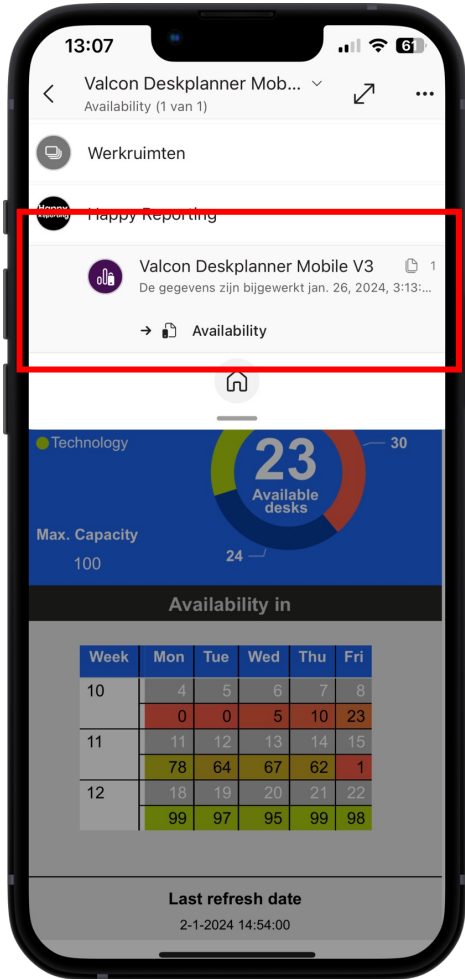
13:07

61

Valcon Deskplanner Mob...

Availability (1 van 1)

Werkruimten

Happy Reporting

Happy Reporting

Valcon Deskplanner Mobile V3

1

De gegevens zijn bijgewerkt jan. 26, 2024, 3:13:...

Availability

Technology

23

Available desks

30

Max. Capacity

100

24

Availability in

| Week | Mon | Tue | Wed | Thu | Fri |
|---|---|---|---|---|---|
| 10 | 4 | 5 | 6 | 7 | 8 |
| | 0 | 0 | 5 | 10 | 23 |
| 11 | 11 | 12 | 13 | 14 | 15 |
| | 78 | 64 | 67 | 62 | 1 |
| 12 | 18 | 19 | 20 | 21 | 22 |
| | 99 | 97 | 95 | 99 | 98 |

Last refresh date

2-1-2024 14:54:00